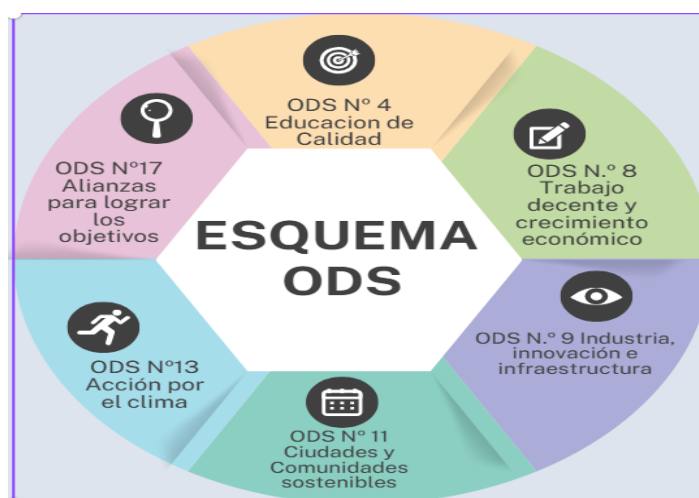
ODS Nº 4
Educacion de Calidad

ODS N.º 8
Trabajo decente y crecimiento económico

ODS N.º 9 Industria, innovación e infraestructura

ODS Nº 11
Ciudades y Comunidades sostenibles

ODS Nº13
Acción por el clima

ODS Nº17
Alianzas para lograr los objetivos

ESQUEMA ODS